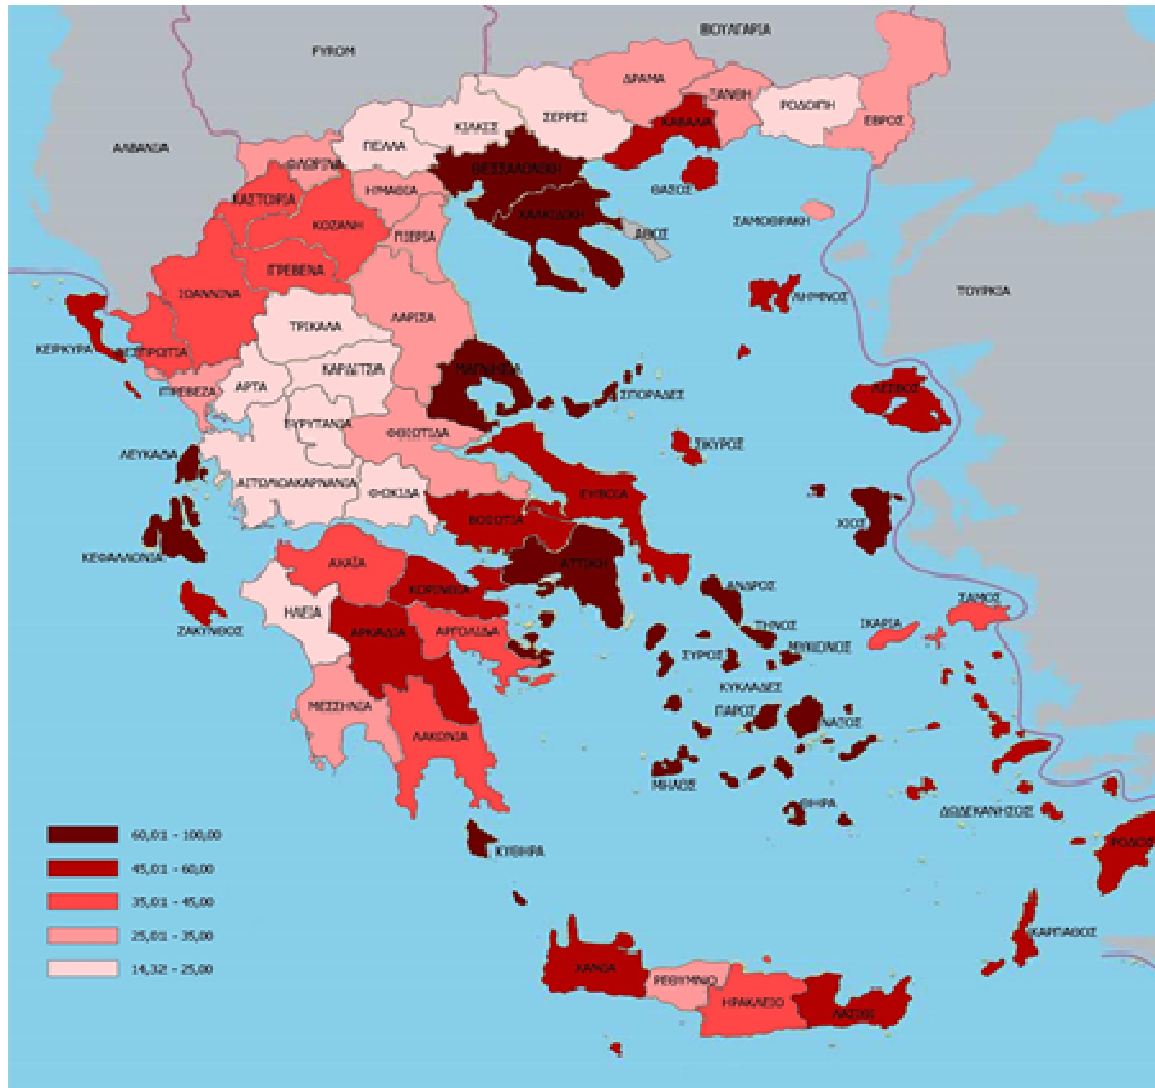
ΒΟΥΛΓΑΡΙΑ
FYROM
ΑΛΒΑΝΙΑ
ΔΡΑΜΑ
ΞΑΝΘΗ
ΡΟΔΟΠΗ
ΕΒΡΟΣ
ΚΙΛΚΙΣ
ΣΕΡΡΕΣ
ΚΑΒΑΛΑ
ΠΕΛΛΑ
ΦΛΩΡΙΝΑ
ΘΕΣΣΑΛΟΝΙΚΗ
ΗΜΑΘΙΑ
ΘΑΣΟΣ
ΚΑΣΤΟΡΙΑ
ΚΟΖΑΝΗ
ΧΑΛΚΙΔΙΚΗ
ΣΑΜΟΘΡΑΚΗ
ΠΙΕΡΙΑ
ΑΘΩΣ
ΓΡΕΒΕΝΑ
ΛΗΜΝΟΣ
ΤΟΥΡΚΙΑ
ΙΩΑΝΝΙΝΑ
ΤΡΙΚΑΛΑ
ΛΑΡΙΣΑ
ΚΕΡΚΥΡΑ
ΘΕΣΠΡΩΤΙΑ
ΚΑΡΔΙΤΣΑ
ΜΑΓΝΗΣΙΑ
ΠΡΕΒΕΖΑ
ΑΡΤΑ
ΣΠΟΡΑΔΕΣ
ΛΕΣΒΟΣ
ΕΥΡΥΤΑΝΙΑ
ΦΘΙΩΤΙΔΑ
ΣΚΥΡΟΣ
ΛΕΥΚΑΔΑ
ΑΙΤΩΛΟΑΚΑΡΝΑΝΙΑ
ΦΩΚΙΔΑ
ΕΥΒΟΙΑ
ΧΙΟΣ
ΒΟΙΩΤΙΑ
ΚΕΦΑΛΛΟΝΙΑ
ΑΧΑΪΑ
ΑΤΤΙΚΗ
ΚΟΡΙΝΘΙΑ
ΑΝΔΡΟΣ
ΣΑΜΟΣ
ΖΑΚΥΝΘΟΣ
ΗΛΕΙΑ
ΑΡΚΑΔΙΑ
ΑΡΓΟΛΙΔΑ
ΤΗΝΟΣ
ΙΚΑΡΙΑ
ΜΥΚΟΝΟΣ
ΣΥΡΟΣ
ΚΥΚΛΑΔΕΣ
ΠΑΡΟΣ
ΝΑΞΟΣ
ΜΕΣΣΗΝΙΑ
ΛΑΚΩΝΙΑ
ΜΗΛΟΣ
ΘΗΡΑ
ΔΩΔΕΚΑΝΗΣΟΣ
60,01 - 100,00
45,01 - 60,00
35,01 - 45,00
25,01 - 35,00
14,32 - 25,00
ΚΥΘΗΡΑ
ΡΟΔΟΣ
ΚΑΡΠΑΘΟΣ
ΧΑΝΙΑ
ΡΕΘΥΜΝΟ
ΗΡΑΚΛΕΙΟ
ΛΑΣΙΘΙ